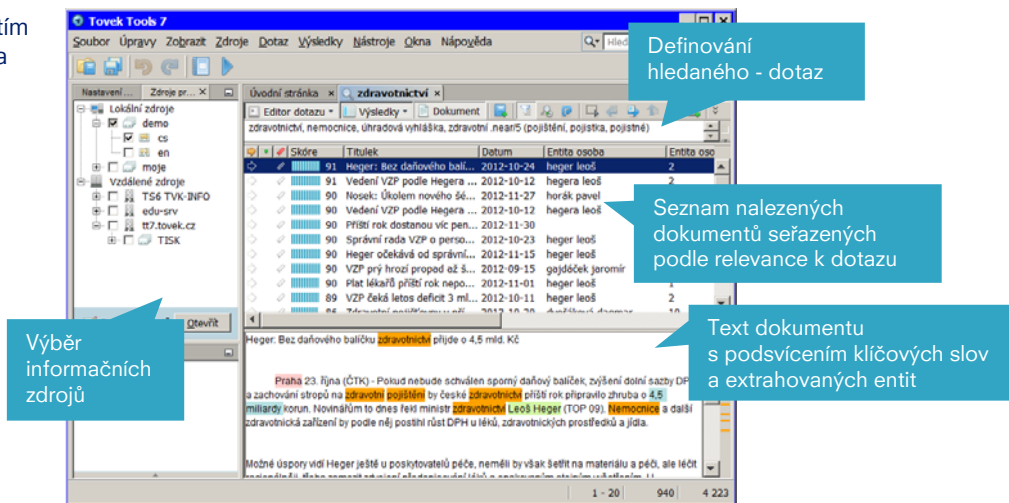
tím
a

Tovek Tools 7

Soubor Úpravy Zobrazit Zdroje Dotaz Výsledky Nástroje Okna Nápověda

Nastavení... Zdroje pr...

Lokální zdroje
demo
cs
en
moje
Vzdálené zdroje
TS6 TVK-INFO
edu-srv
tt7.tovek.cz
TISK

Otevřít

Úvodní stránka zdravotnictví

Editor dotazu Výsledky Dokument

zdravotnictví, nemocnice, úhradová vyhláška, zdravotní .near/5 (pojištění, pojistka, pojistné)

| Skóre | Titulek | Datum | Entita osoba | Entita oso |
|---|---|---|---|---|
| 91 | Heger: Bez daňového balí... | 2012-10-24 | heger leoš | 2 |
| 91 | Vedení VZP podle Hegera ... | 2012-10-12 | hegera leoš | 2 |
| 90 | Nosek: Úkolem nového šé... | 2012-11-27 | horšk pavel | 1 |
| 90 | Vedení VZP podle Hegera ... | 2012-10-12 | hegera leoš | 2 |
| 90 | Příští rok dostanou víc pen... | 2012-11-30 | | |
| 90 | Správní rada VZP o perso... | 2012-10-23 | heger leoš | |
| 90 | Heger očekává od správní... | 2012-11-15 | heger leoš | |
| 90 | VZP prý hrozí propad až š... | 2012-09-15 | gajdáček jaromír | |
| 90 | Plat lékařů příští rok nepo... | 2012-11-01 | heger leoš | 1 |
| 89 | VZP čeká letos deficit 3 ml... | 2012-10-11 | heger leoš | 2 |

Heger: Bez daňového balíčku zdravotnictví přijde o 4,5 mld. Kč

Praha 23. října (ČTK) - Pokud nebude schválen sporný daňový balíček, zvýšení dolní sazby DPH a zachování stropů na zdravotní pojištění by české zdravotnictví příští rok připravilo zhruba o 4,5 miliardy korun. Novinářům to dnes řekl ministr zdravotnictví Leoš Heger (TOP 09). Nemocnice a další zdravotnická zařízení by podle něj postihl růst DPH u léků, zdravotnických prostředků a jídla.

Možné úspory vidí Heger ještě u poskytovatelů péče, neměli by však šetřit na materiálu a péči, ale léčit

1 - 20 940 4 223

Definování hledaného - dotaz

Seznam nalezených dokumentů seřazených podle relevance k dotazu

Výběr informačních zdrojů

Text dokumentu s podsvícením klíčových slov a extrahovaných entit